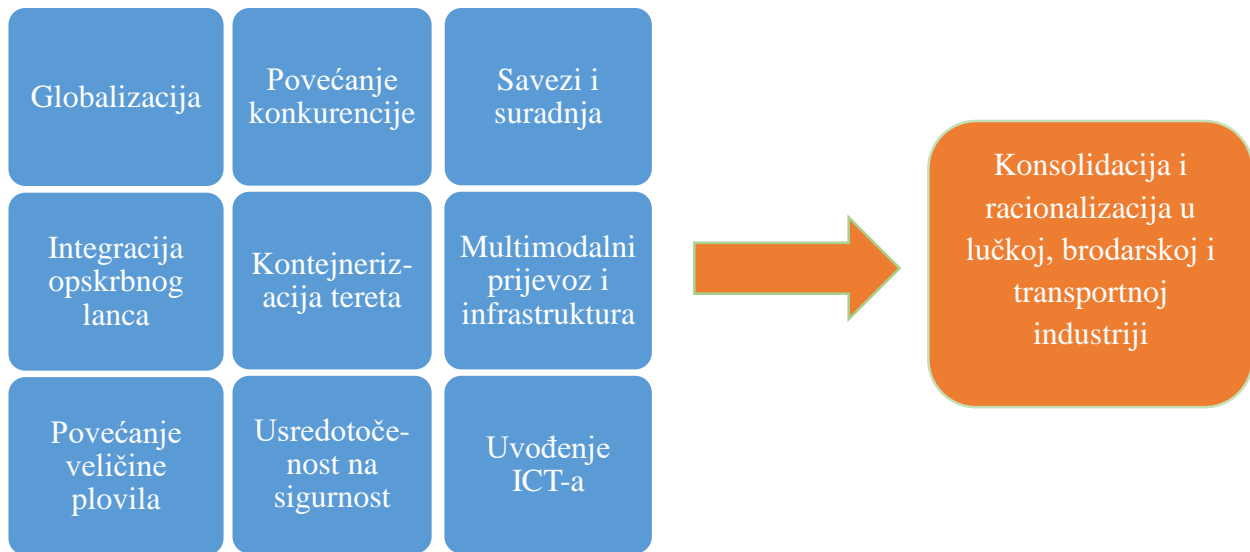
Globalizacija

Povećanje konkurencije

Savezi i suradnja

Integracija opskrbnog lanca

Kontejnerizacija tereta

Multimodalni prijevoz i infrastruktura

Povećanje veličine plovila

Usredotočenost na sigurnost

Uvođenje ICT-a

Konsolidacija i racionalizacija u lučkoj, brodarskoj i transportnoj industriji